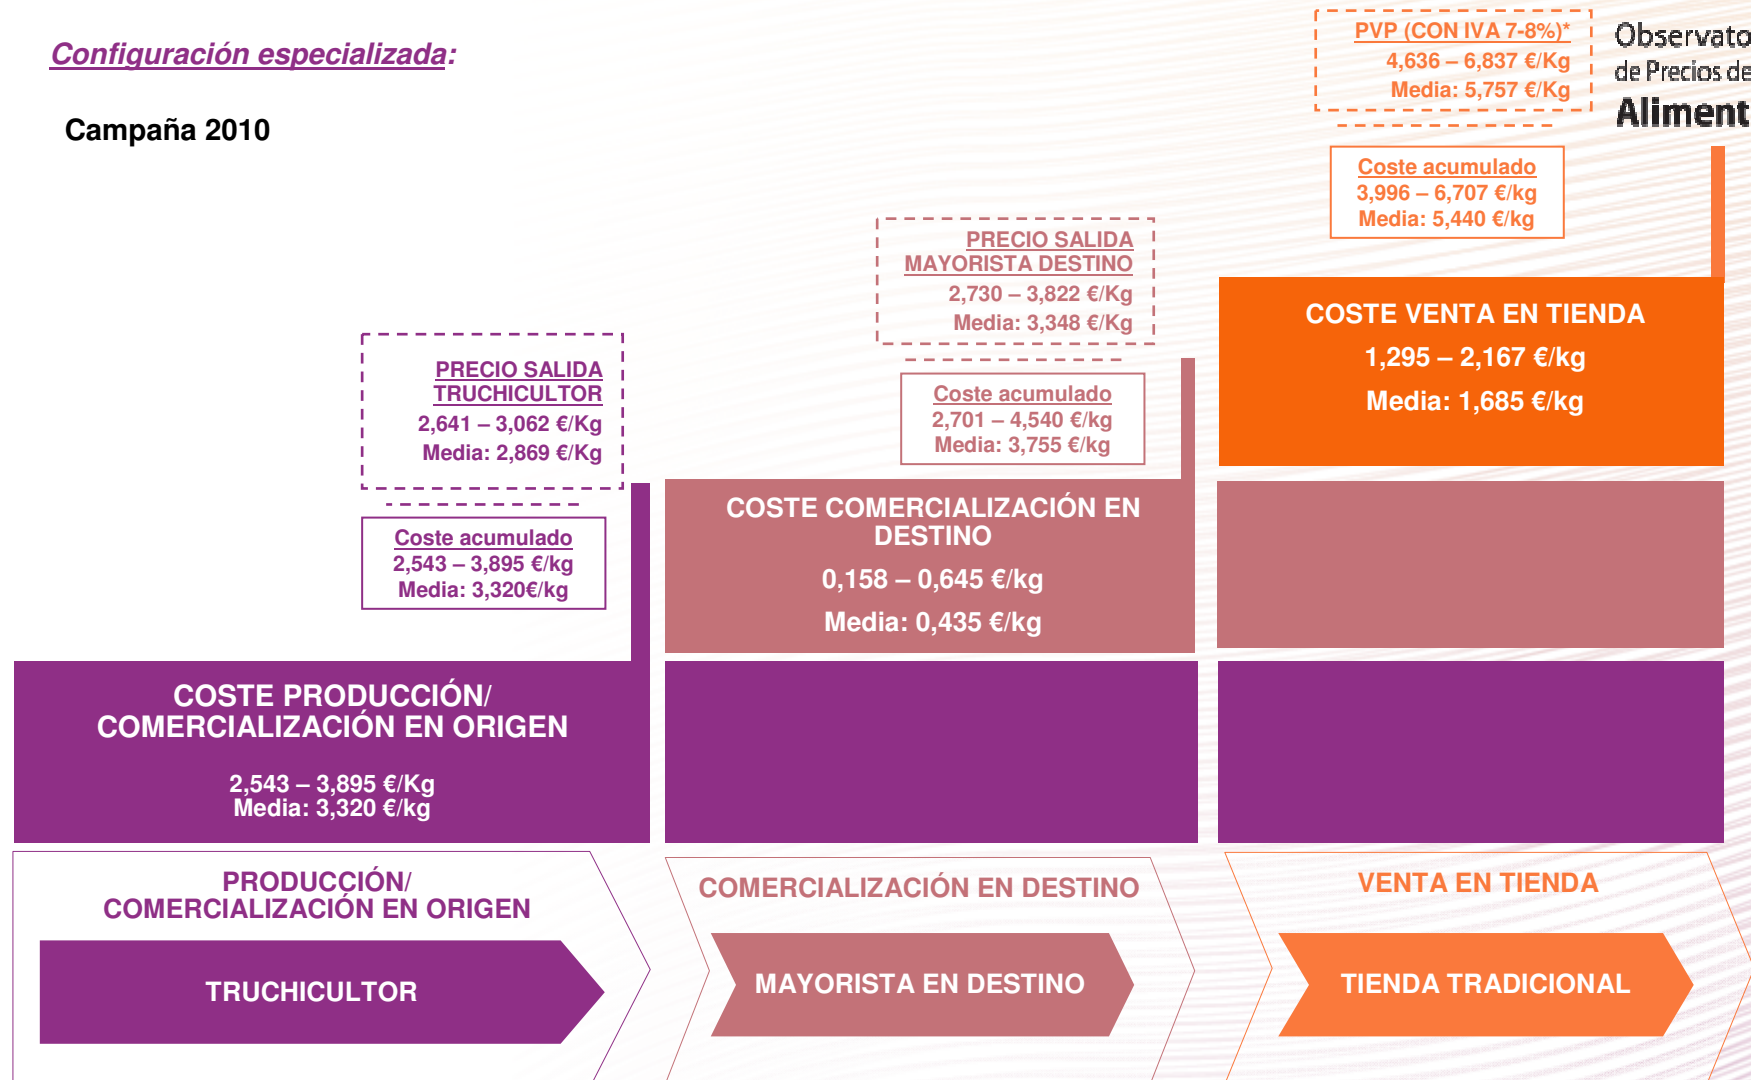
Configuración especializada:

Campaña 2010

PVP (CON IVA 7-8%)*
4,636 – 6,837 €/Kg
Media: 5,757 €/Kg

Observato
de Precios de
Aliment

Coste acumulado
3,996 – 6,707 €/kg
Media: 5,440 €/kg

PRECIO SALIDA MAYORISTA DESTINO
2,730 – 3,822 €/Kg
Media: 3,348 €/Kg

COSTE VENTA EN TIENDA
1,295 – 2,167 €/kg
Media: 1,685 €/kg

PRECIO SALIDA TRUCHICULTOR
2,641 – 3,062 €/Kg
Media: 2,869 €/Kg

Coste acumulado
2,701 – 4,540 €/kg
Media: 3,755 €/kg

COSTE COMERCIALIZACIÓN EN DESTINO
0,158 – 0,645 €/kg
Media: 0,435 €/kg

Coste acumulado
2,543 – 3,895 €/kg
Media: 3,320€/kg

COSTE PRODUCCIÓN/ COMERCIALIZACIÓN EN ORIGEN

2,543 – 3,895 €/Kg
Media: 3,320 €/kg

PRODUCCIÓN/ COMERCIALIZACIÓN EN ORIGEN

TRUCHICULTOR

COMERCIALIZACIÓN EN DESTINO

MAYORISTA EN DESTINO

VENTA EN TIENDA

TIENDA TRADICIONAL